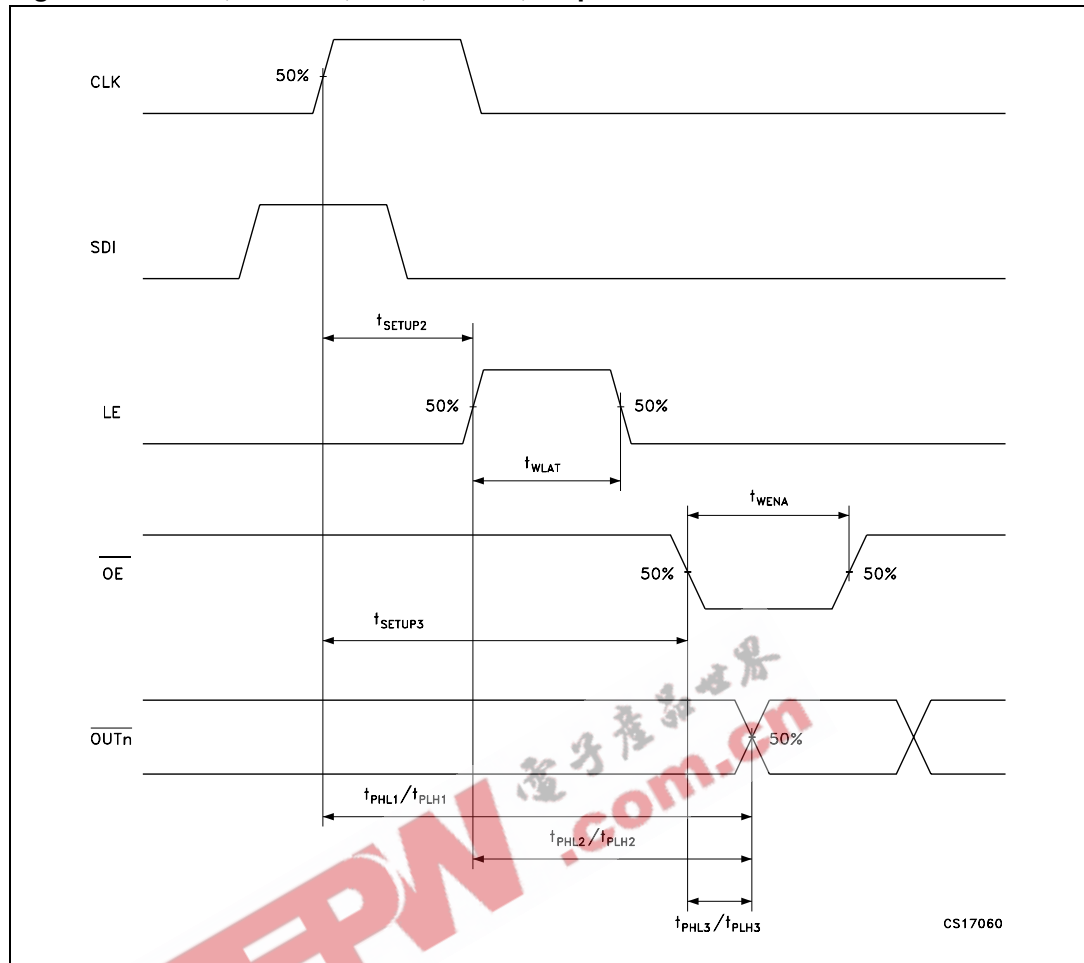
CLK

50%

SDI

$t_{SETUP2}$

LE

50%

50%

$t_{WLAT}$

$t_{WENA}$

$\overline{OE}$

50%

50%

$t_{SETUP3}$

电子产品世界

$\overline{OUTn}$

50%

.com.cn

$t_{PHL1}/t_{PLH1}$

$t_{PHL2}/t_{PLH2}$

EEPW

$t_{PHL3}/t_{PLH3}$

CS17060